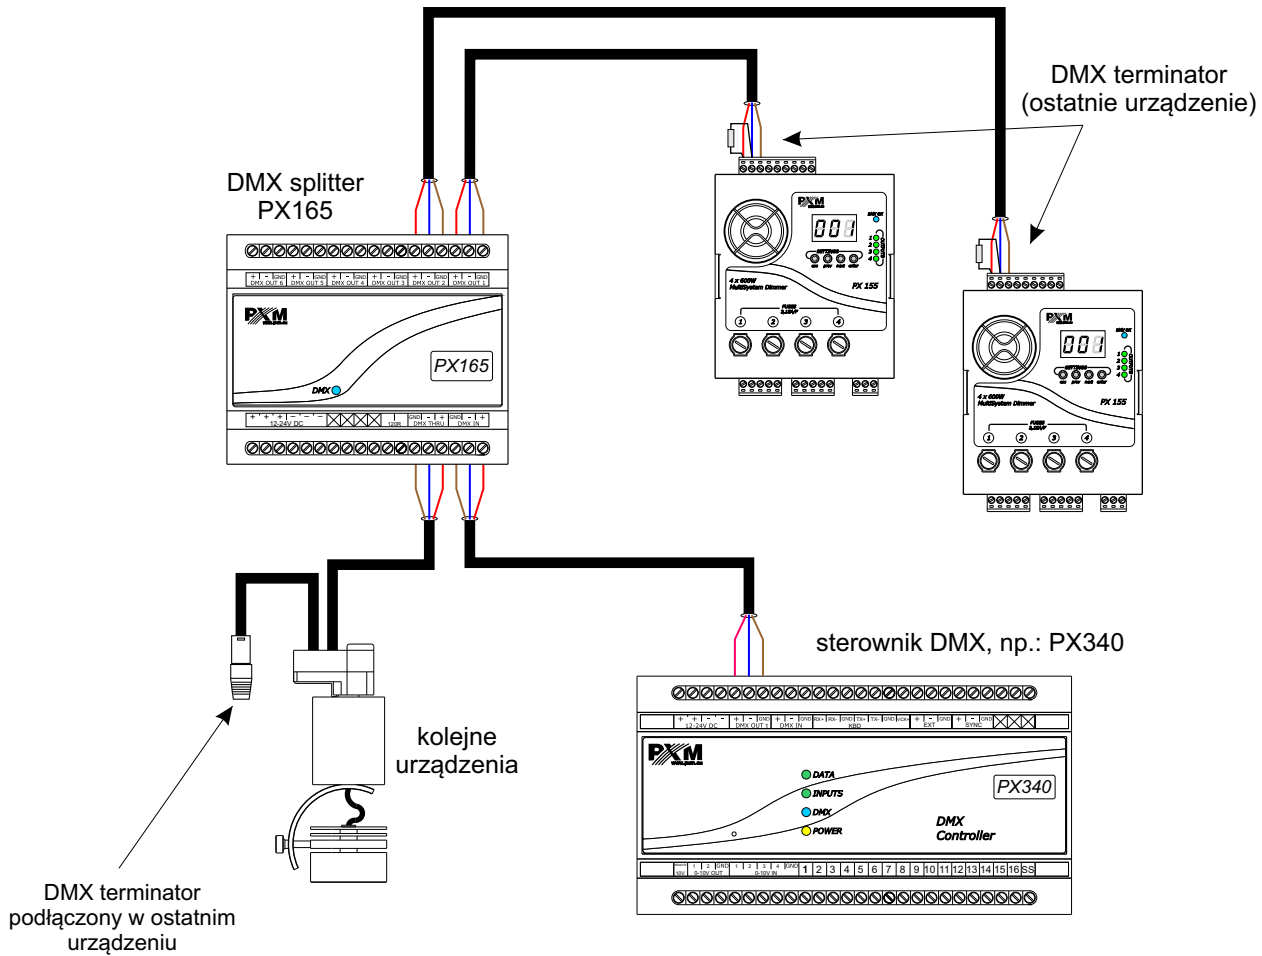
DMX terminator
(ostatnie urządzenie)

DMX splitter
PX165

+ - GND DMX OUT 6 + - GND DMX OUT 5 + - GND DMX OUT 4 + - GND DMX OUT 3 + - GND DMX OUT 2 + - GND DMX OUT 1

PXM

PX165

DMX

+ + + - - - 12-24V DC 120R GND - + DMX THRU GND - + DMX IN

001

4 x 600W MultiSystem Dimmer

PX 155

1 2 3 4

001

4 x 600W MultiSystem Dimmer

PX 155

1 2 3 4

kolejne
urządzenia

sterownik DMX, np.: PX340

+ + - - 12-24V DC + - GND DMX OUT 1 + - GND DMX IN RX+ RX- GND TX+ TX- KBD GND VCM+ + - GND EXT + - GND SYNC

PXM

DATA
INPUTS
DMX
POWER

PX340

DMX
Controller

10V 1 2 0-10V OUT GND 1 2 3 4 0-10V IN GND 1 2 3 4 5 6 7 8 9 10 11 12 13 14 15 16 SS

DMX terminator
podłączony w ostatnim
urządzeniu